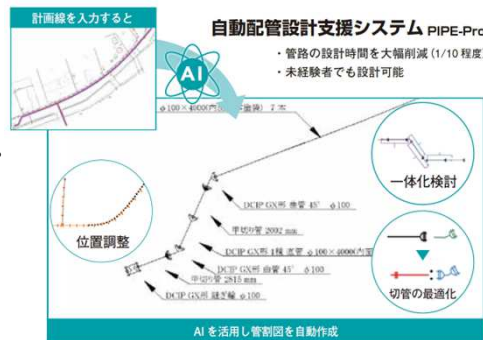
計画線を入力すると

AI

自動配管設計支援システム PIPE-Pro

・管路の設計時間を大幅削減（1/10 程度

・未経験者でも設計可能

φ100 × 4000(内面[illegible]塗装) 7 本

一体化検討

位置調整

DCIP GX形 曲管 45° φ100

甲切り管 2002 mm

DCIP GX形 1種 直管 φ100 × 4000(内面

DCIP GX形 曲管 45° φ100

甲切り管 2815 mm

DCIP GX形 継ぎ輪 φ100

切管の最適化

AI を活用し管割図を自動作成